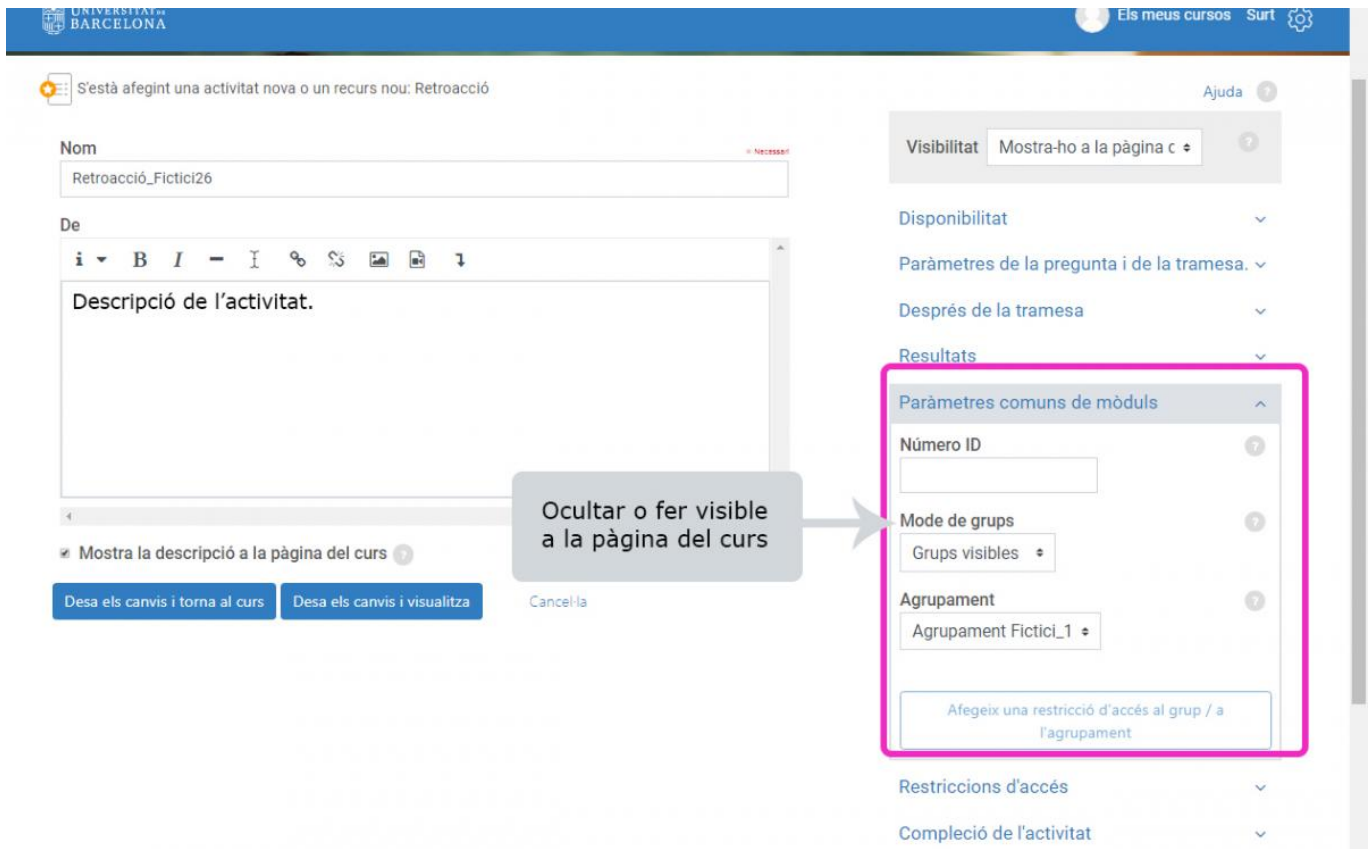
UNIVERSITAT DE BARCELONA

Els meus cursos Surt

S'està afegint una activitat nova o un recurs nou: Retroacció

Ajuda

Nom

Necessari

Retroacció_Ficitici26

De

Descripció de l'activitat.

Mostra la descripció a la pàgina del curs

Desa els canvis i torna al curs

Desa els canvis i visualitza

Cancel·la

Ocultar o fer visible a la pàgina del curs

Visibilitat Mostra-ho a la pàgina c

Disponibilitat

Paràmetres de la pregunta i de la tramesa.

Després de la tramesa

Resultats

Paràmetres comuns de mòduls

Número ID

Mode de grups

Grups visibles

Agrupament

Agrupament Fictici_1

Afegeix una restricció d'accés al grup / a l'agrupament

Restriccions d'accés

Compleció de l'activitat